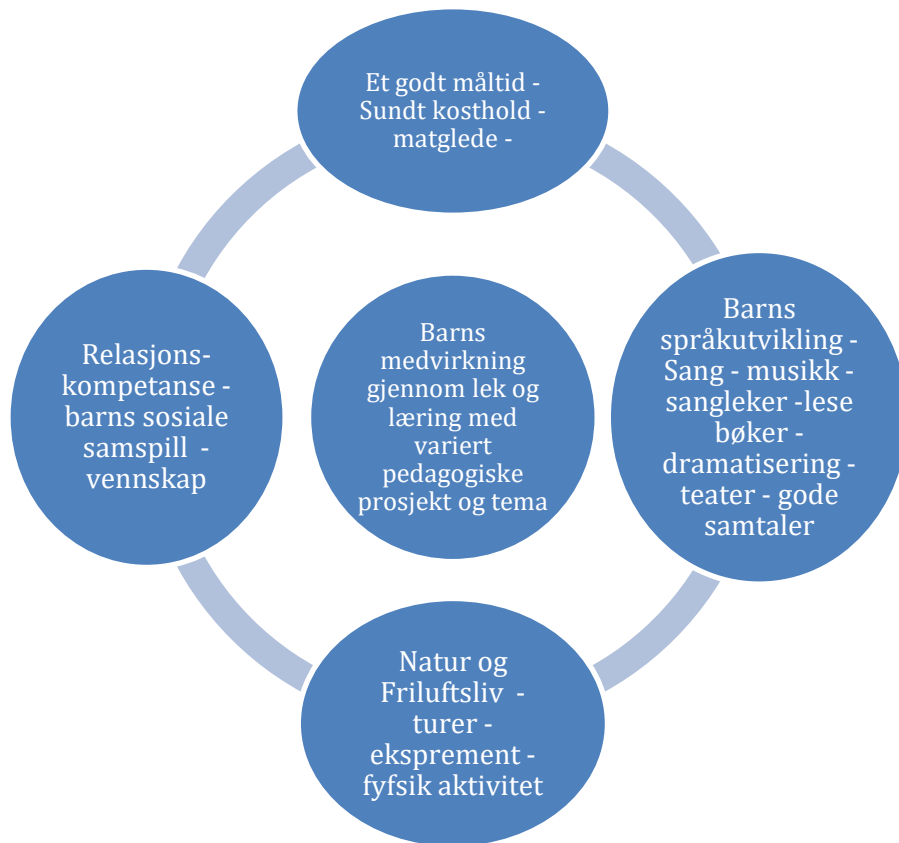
Et godt måltid - Sundt kosthold - matglede -

Relasjons-kompetanse - barns sosiale samspill - vennskap

Barns medvirkning gjennom lek og læring med variert pedagogiske prosjekt og tema

Barns språkutvikling - Sang - musikk - sangleker -lese bøker - dramatisering - teater - gode samtaler

Natur og Friluftsliv - turer - eksprem–ent - fyfsik aktivitet